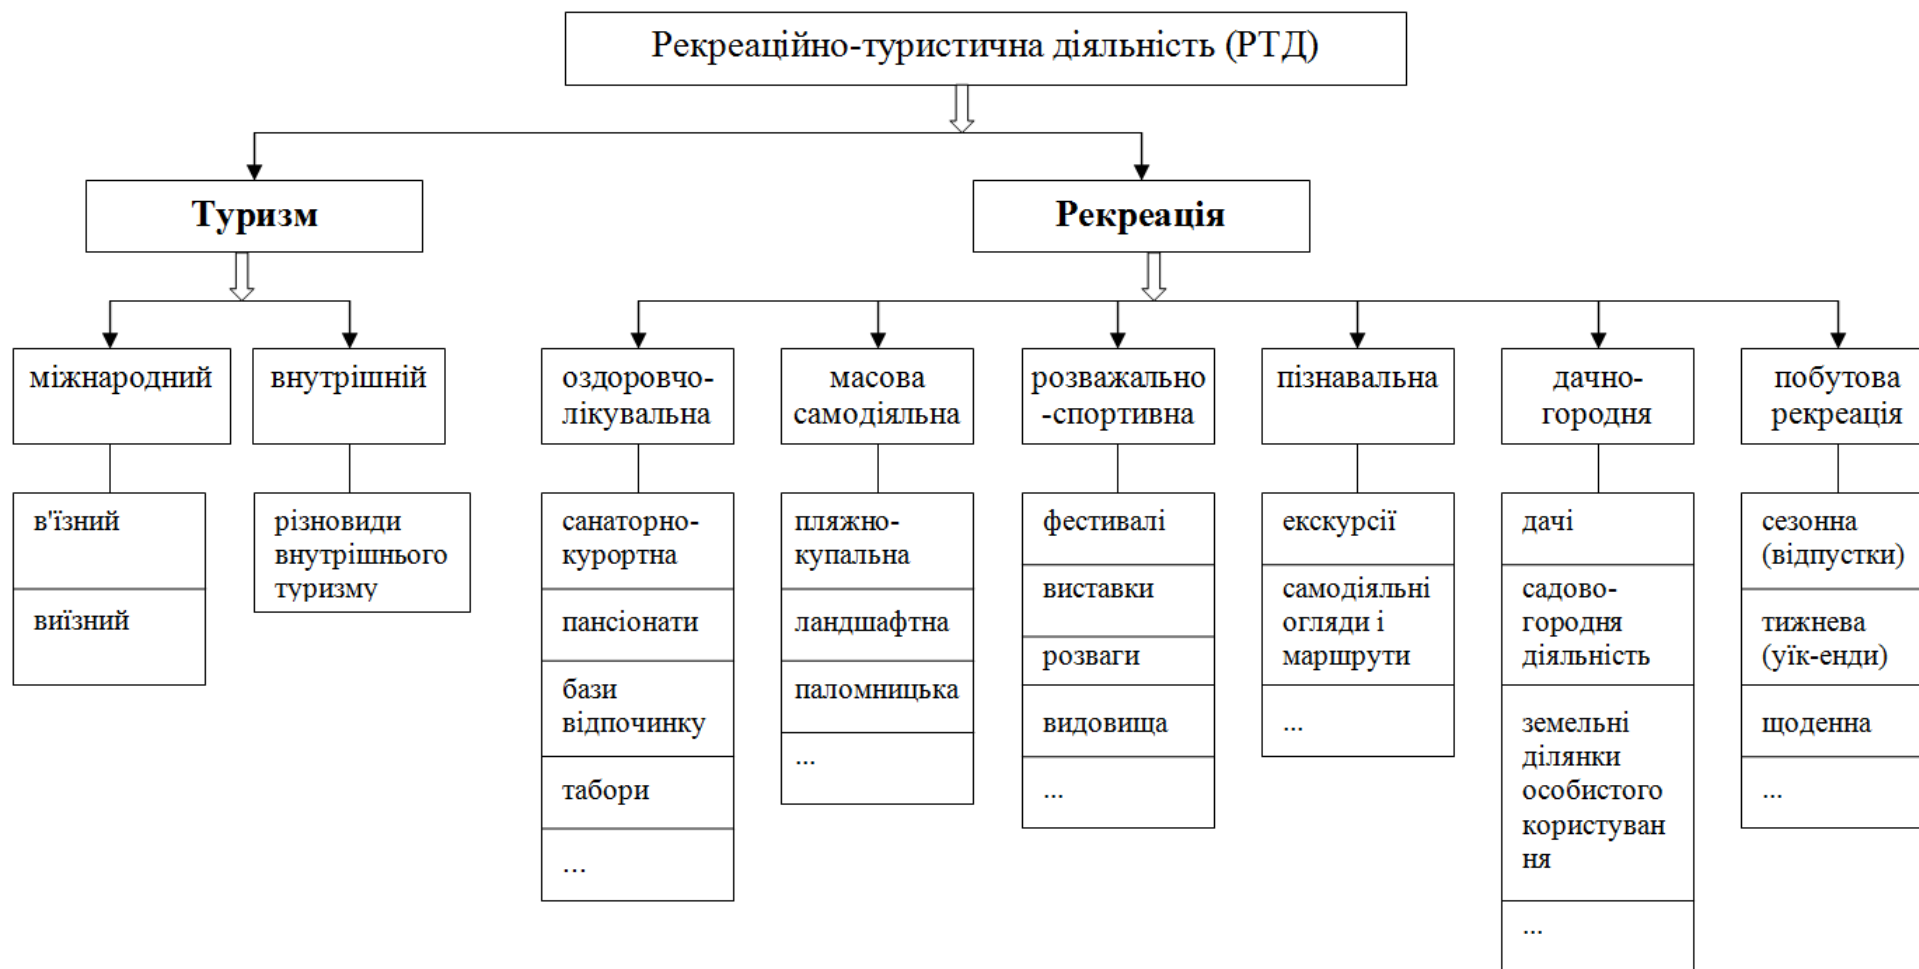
Рекреаційно-туристична діяльність (РТД)

Туризм

Рекреація

міжнародний

внутрішній

в'їзний

виїзний

різновиди внутрішнього туризму

оздоровчо-лікувальна

санаторно-курортна

пансіонати

бази відпочинку

табори

...

масова самодіяльна

пляжно-купальна

ландшафтна

паломницька

...

розважально-спортивна

фестивалі

виставки

розваги

видовища

...

пізнавальна

екскурсії

самодіяльні огляди і маршрути

...

дачно-городня

дачі

садово-городня діяльність

земельні ділянки особистого користуван ня

...

побутова рекреація

сезонна (відпустки)

тижнева (уік-енди)

щоденна

...